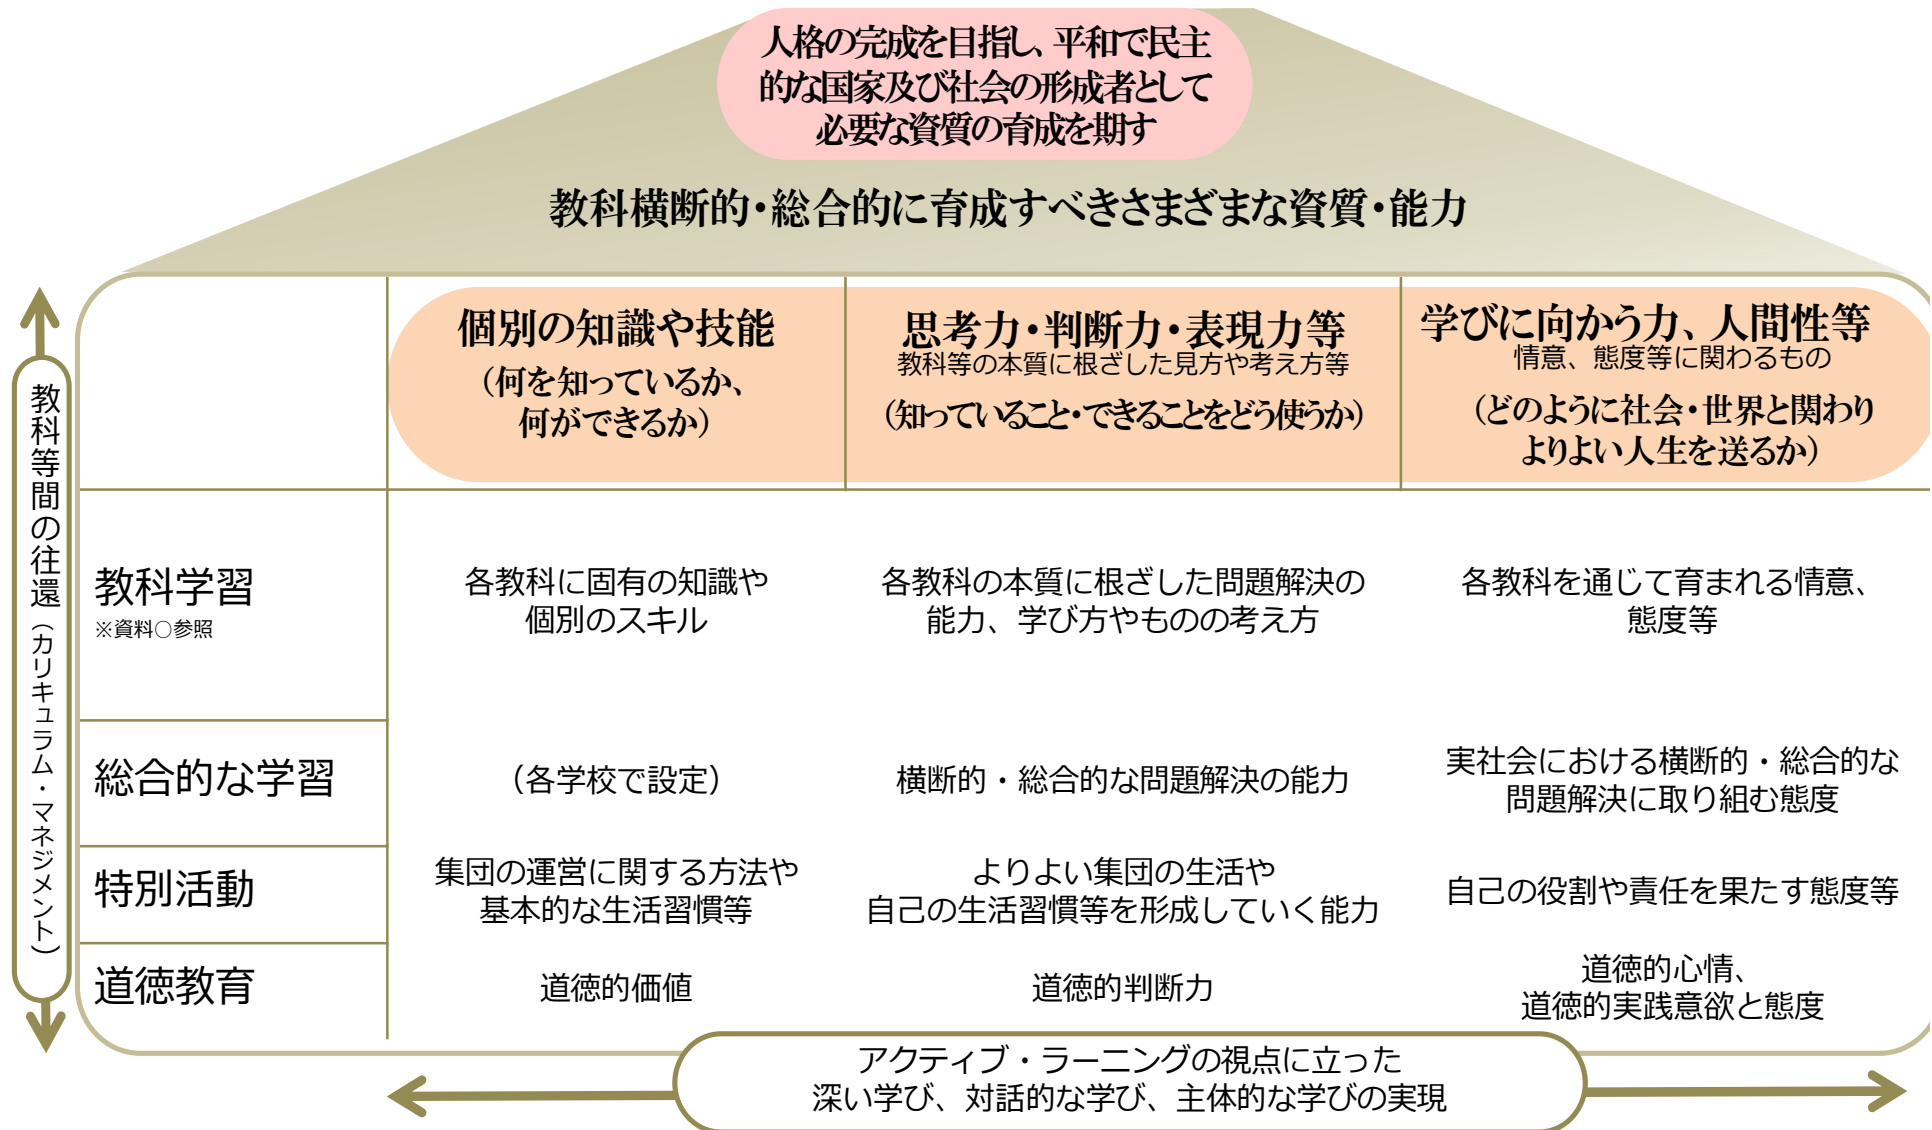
人格の完成を目指し、平和で民主的な国家及び社会の形成者として必要な資質の育成を期す

教科横断的・総合的に育成すべきさまざまな資質・能力

| | 個別の知識や技能 （何を知っているか、何ができるか） | 思考力・判断力・表現力等 教科等の本質に根ざした見方や考え方等 （知っていること・できることをどう使うか） | 学びに向かう力、人間性等 情意、態度等に関わるもの （どのように社会・世界と関わりよりよい人生を送るか） |
|---|---|---|---|
| 教科学習 ※資料○参照 | 各教科に固有の知識や個別のスキル | 各教科の本質に根ざした問題解決の能力、学び方やものの考え方 | 各教科を通じて育まれる情意、態度等 |
| 総合的な学習 | （各学校で設定） | 横断的・総合的な問題解決の能力 | 実社会における横断的・総合的な問題解決に取り組む態度 |
| 特別活動 | 集団の運営に関する方法や基本的な生活習慣等 | よりよい集団の生活や自己の生活習慣等を形成していく能力 | 自己の役割や責任を果たす態度等 |
| 道徳教育 | 道徳的価値 | 道徳的判断力 | 道徳的心情、道徳的実践意欲と態度 |

教科等間の往還（カリキュラム・マネジメント）

アクティブ・ラーニングの視点に立った深い学び、対話的な学び、主体的な学びの実現